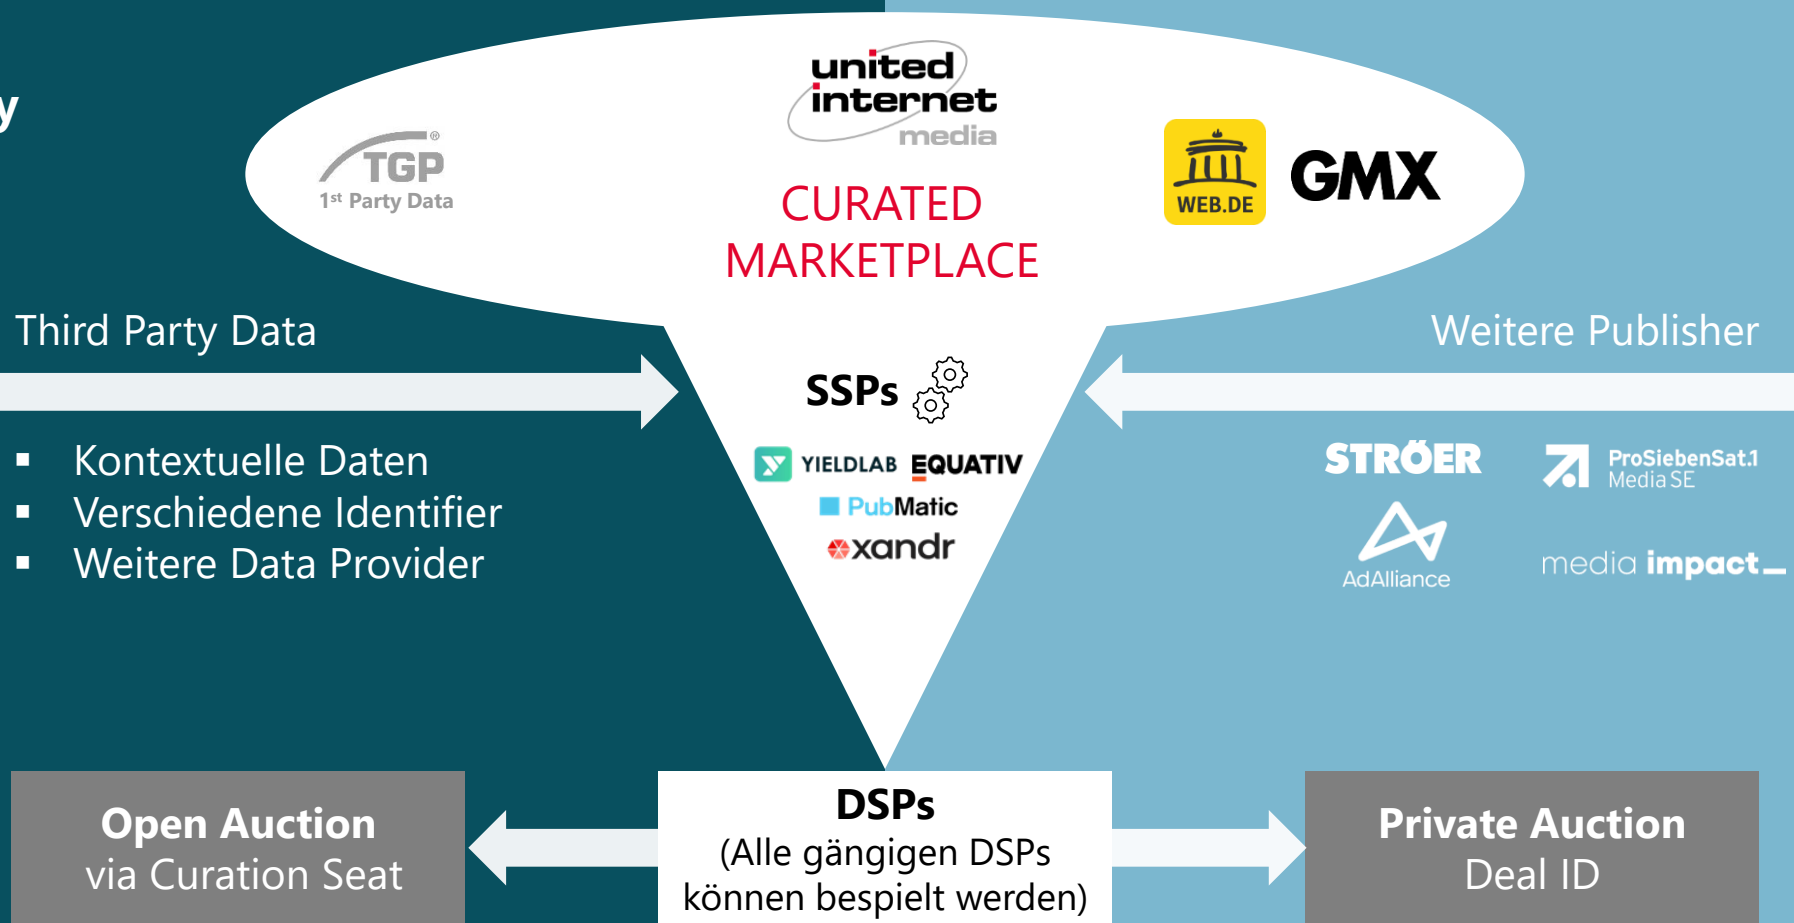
y

TGP
1st Party Data

united internet media

CURATED MARKETPLACE

WEB.DE

GMX

Third Party Data

Weitere Publisher

SSPs

YIELDLAB EQUATIV
PubMatic
xandr

▪ Kontextuelle Daten
▪ Verschiedene Identifier
▪ Weitere Data Provider

STRÖER
ProSiebenSat.1 Media SE
AdAlliance
media impact

Open Auction
via Curation Seat

DSPs
(Alle gängigen DSPs können bespielt werden)

Private Auction
Deal ID